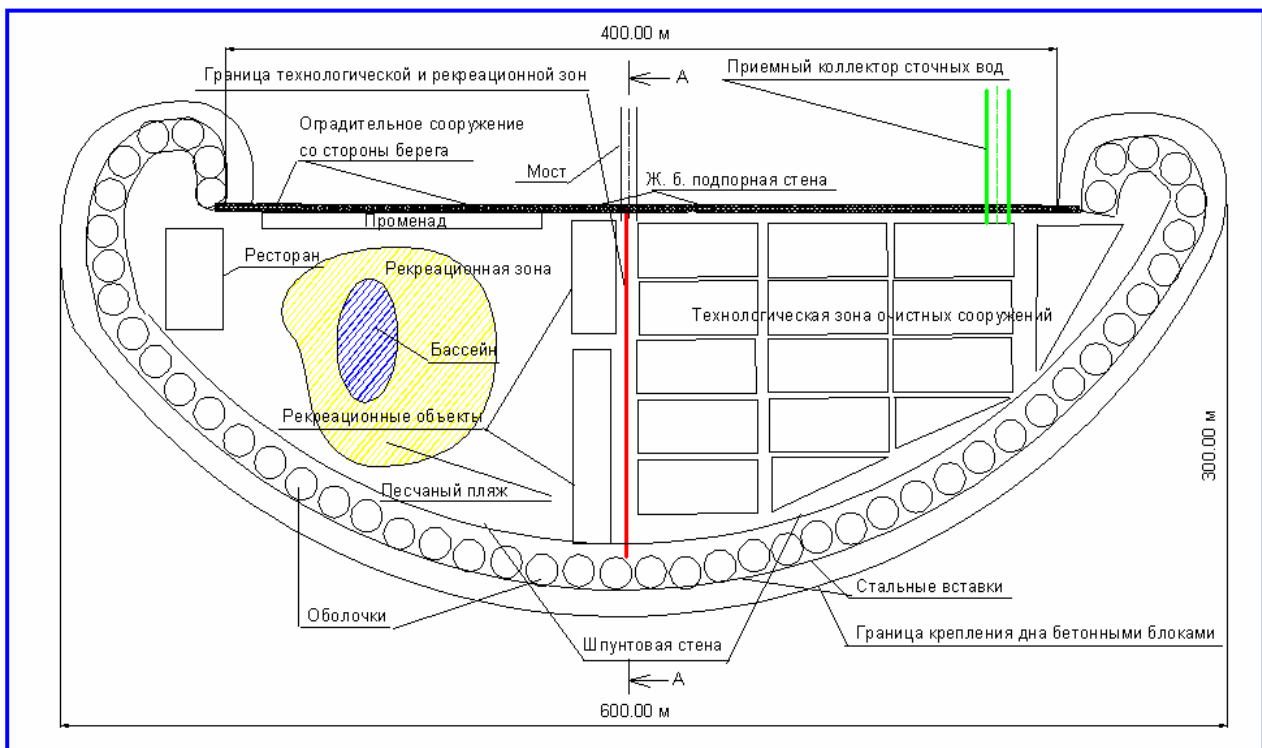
400.00 м

Граница технологической и рекреационной зон

А

Приемный коллектор сточных вод

Оградительное сооружение со стороны берега

Мост

Ж. б. подпорная стена

Променад

Ресторан

Рекреационная зона

Технологическая зона очистных сооружений

Бассейн

Рекреационные объекты

300.00 м

Песчаный пляж

Стальные вставки

Оболочки

Граница крепления дна бетонными блоками

Шпунтовая стена

А

600.00 м